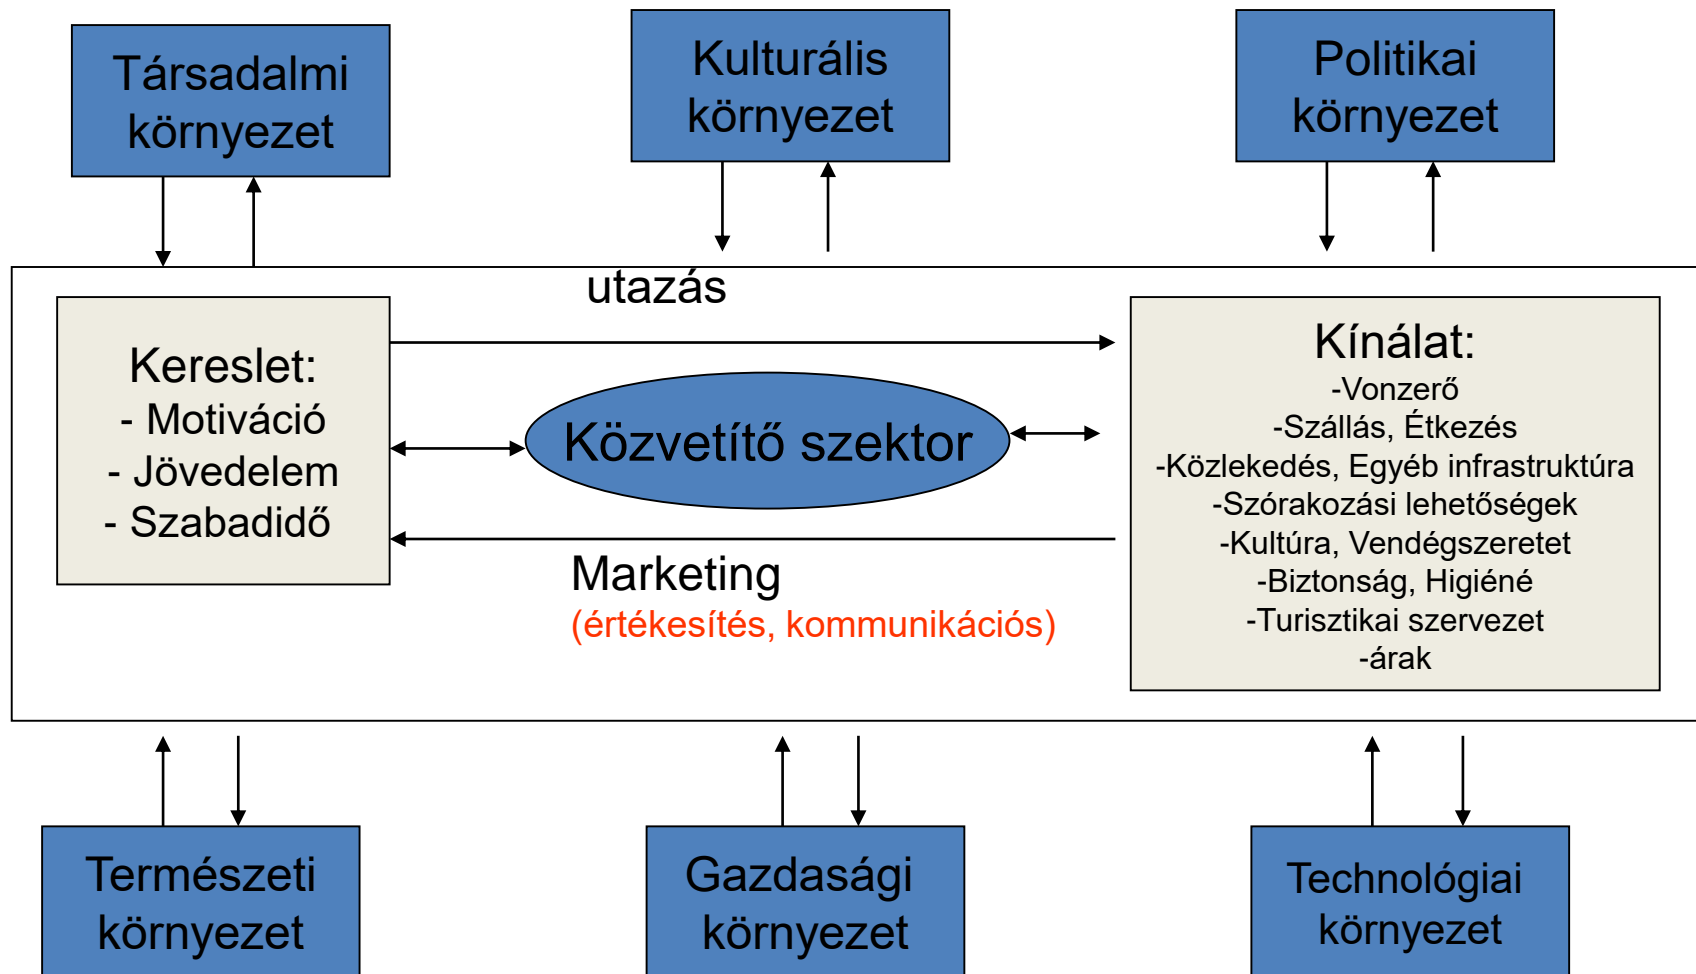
Társadalmi környezet

Kulturális környezet

Politikai környezet

utazás

Kereslet:
- Motiváció
- Jövedelem
- Szabadidő

Közvetítő szektor

Kínálat:
-Vonzerő
-Szállás, Étkezés
-Közlekedés, Egyéb infrastruktúra
-Szórakozási lehetőségek
-Kultúra, Vendégszeretet
-Biztonság, Higiéné
-Turisztikai szervezet
-árak

Marketing
(értékesítés, kommunikációs)

Természeti környezet

Gazdasági környezet

Technológiai környezet